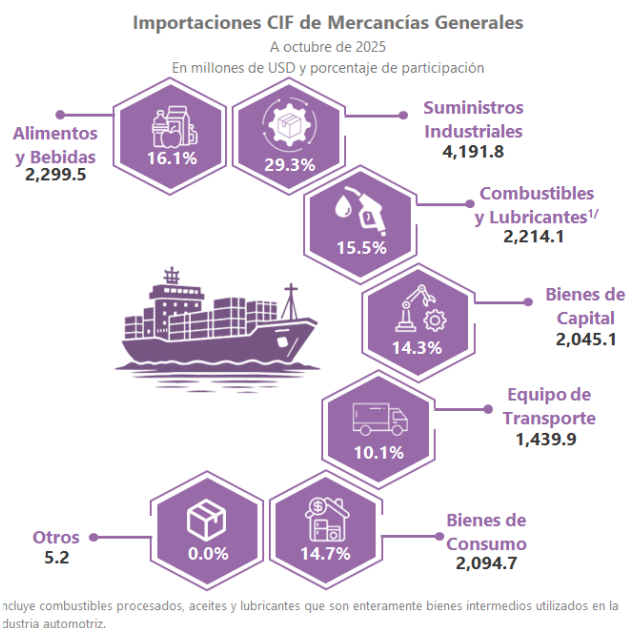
Importaciones CIF de Mercancías Generales
A octubre de 2025
En millones de USD y porcentaje de participación

Alimentos y Bebidas
2,299.5
16.1%

29.3%
Suministros Industriales
4,191.8

15.5%
Combustibles y Lubricantes$^{1/}$
2,214.1

14.3%
Bienes de Capital
2,045.1

10.1%
Equipo de Transporte
1,439.9

Otros
5.2
0.0%

14.7%
Bienes de Consumo
2,094.7

ncluye combustibles procesados, aceites y lubricantes que son enteramente bienes intermedios utilizados en la dustria automotriz.